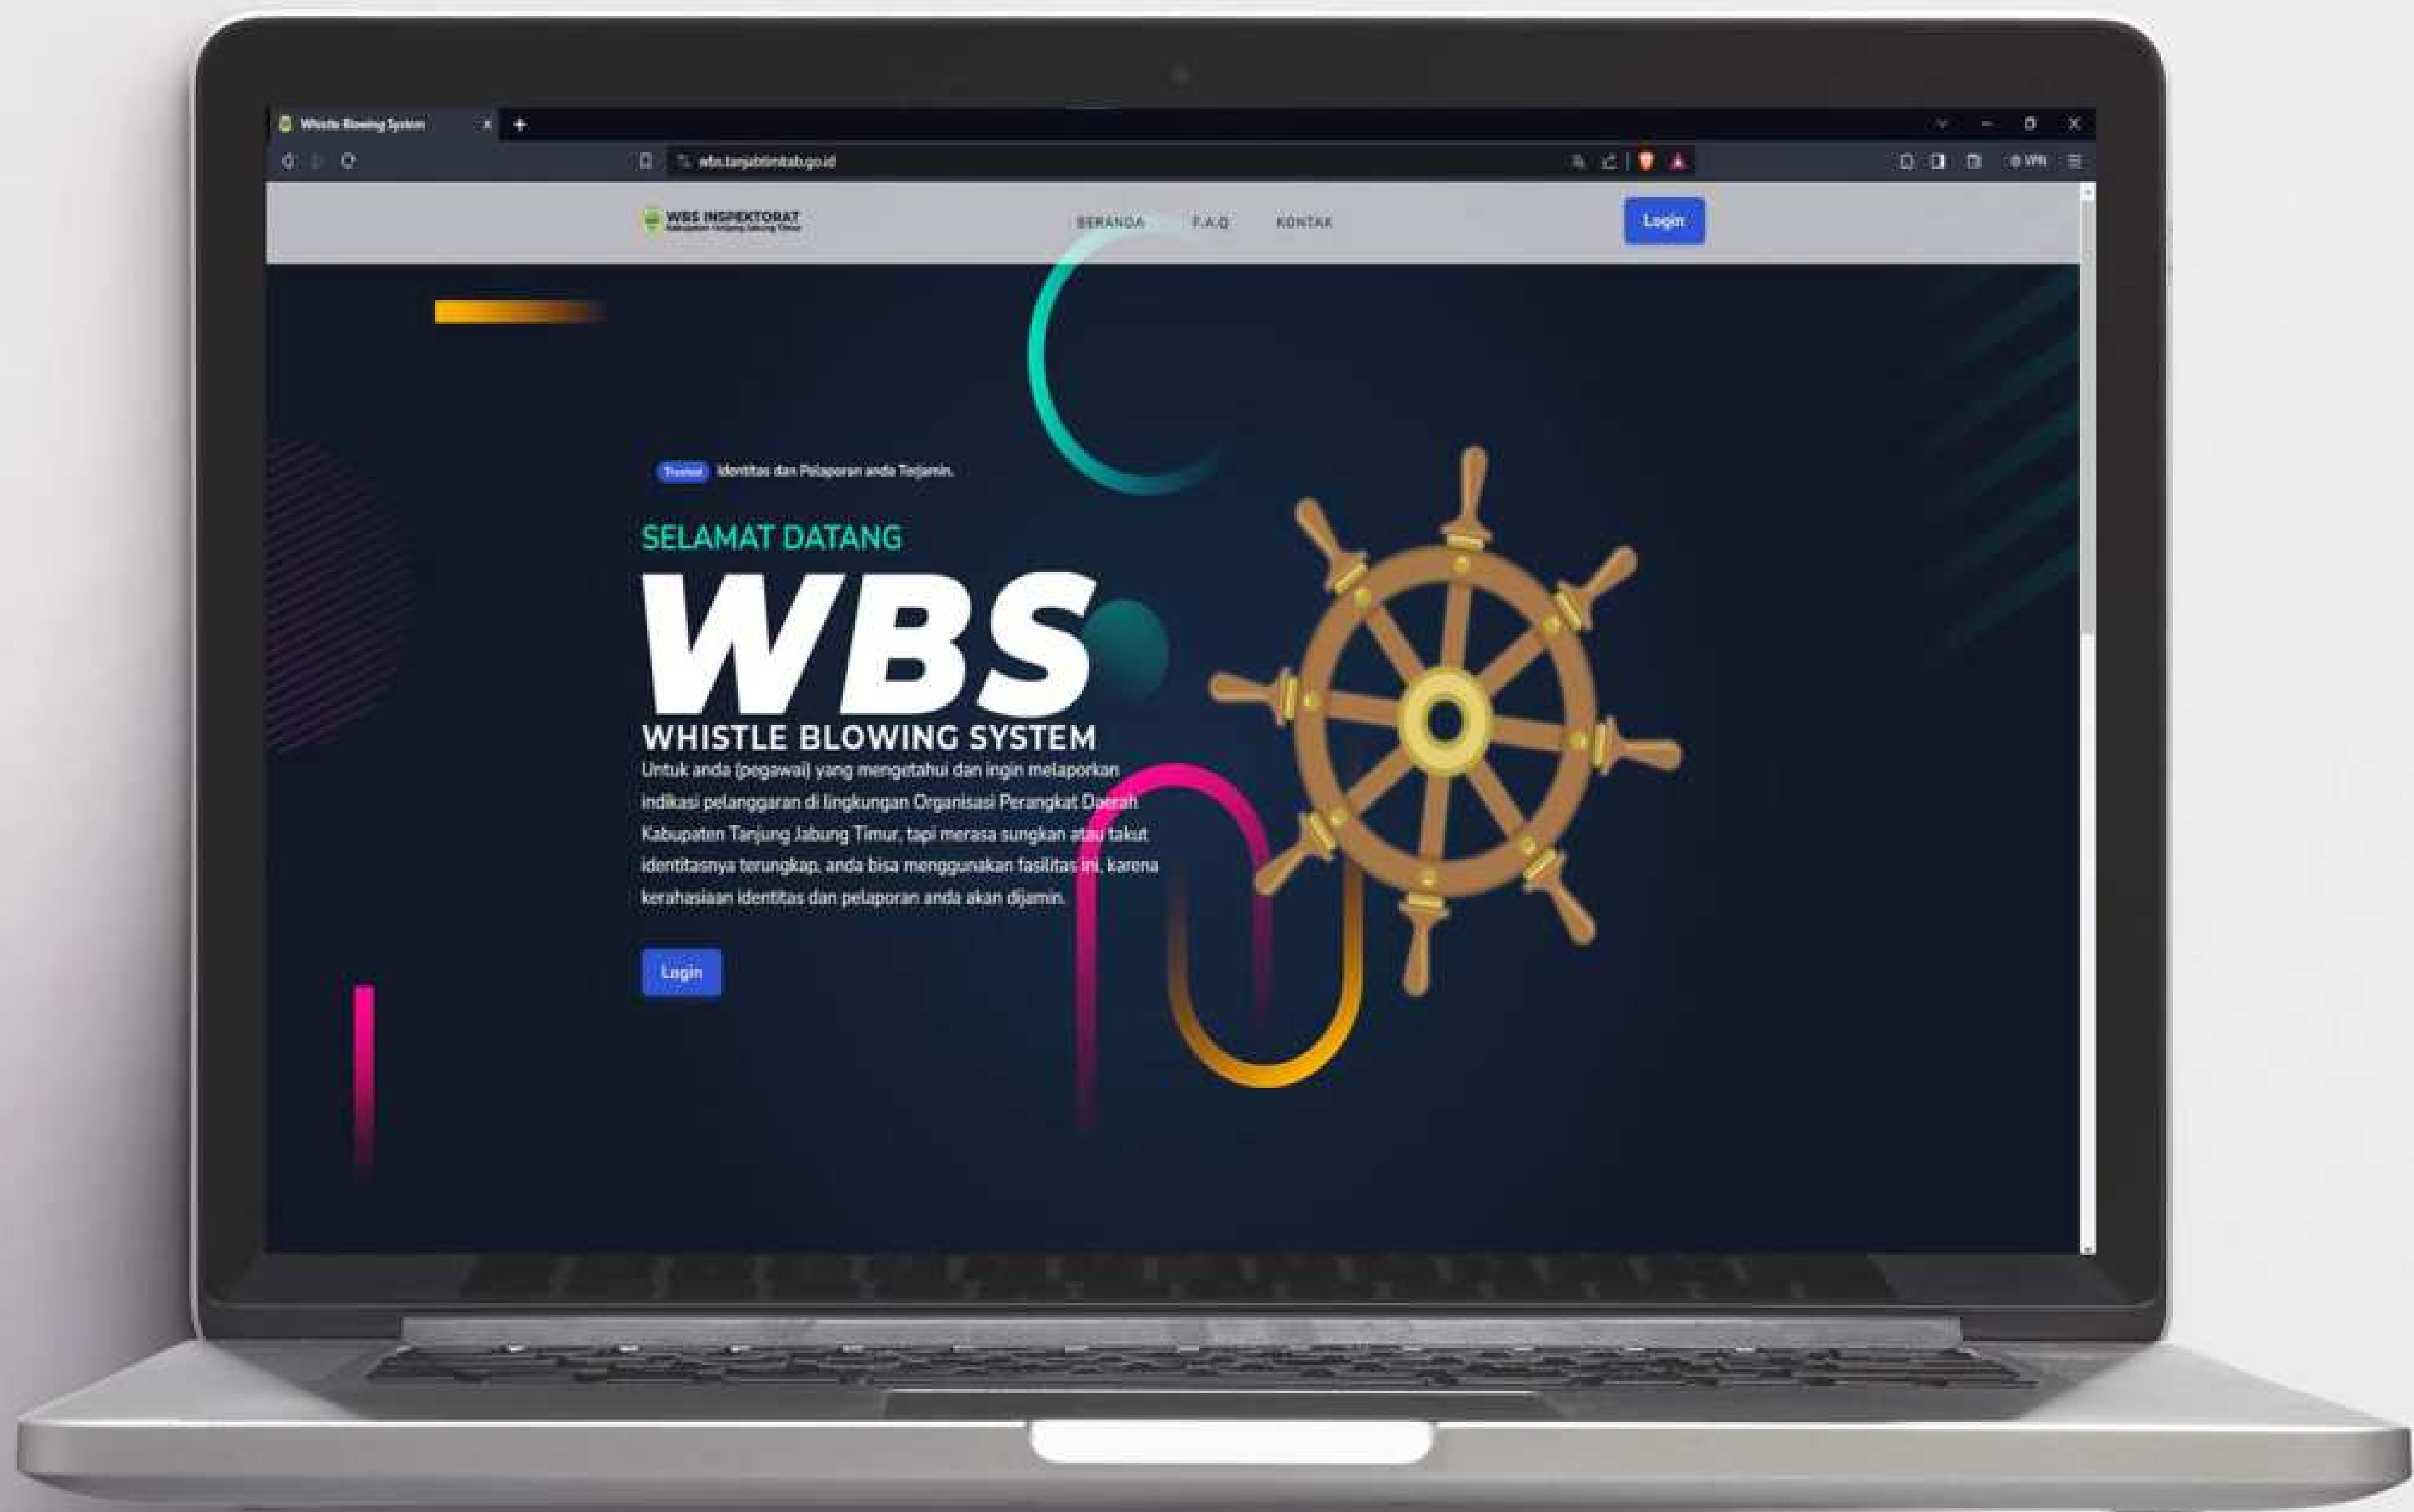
Whistle Blowing System

wbs.tanjabtimkab.go.id

VPN

WBS INSPEKTORAT
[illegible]

BERANDA F.A.Q KONTAK

Login

Trusted Identitas dan Pelaporan anda Terjamin.

SELAMAT DATANG

WBS

WHISTLE BLOWING SYSTEM

Untuk anda (pegawai) yang mengetahui dan ingin melaporkan indikasi pelanggaran di lingkungan Organisasi Perangkat Daerah Kabupaten Tanjung Jabung Timur, tapi merasa sungkan atau takut identitasnya terungkap, anda bisa menggunakan fasilitas ini, karena kerahasiaan identitas dan pelaporan anda akan dijamin.

Login